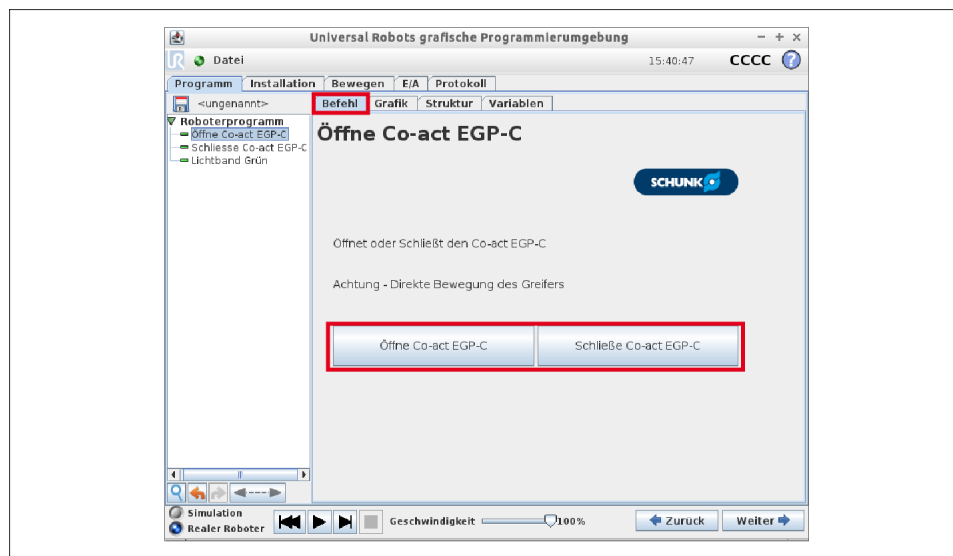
Universal Robots grafische Programmierumgebung

Datei

15:40:47

CCCC

Programm | Installation | Bewegen | E/A | Protokoll

<ungenannt>

Befehl | Grafik | Struktur | Variablen

Roboterprogramm
Öffne Co-act EGP-C
Schliesse Co-act EGP-C
Lichtband Grün

Öffne Co-act EGP-C

SCHUNK

Öffnet oder Schließt den Co-act EGP-C

Achtung - Direkte Bewegung des Greifers

Öffne Co-act EGP-C

Schließe Co-act EGP-C

Simulation
Realer Roboter

Geschwindigkeit

100%

Zurück

Weiter